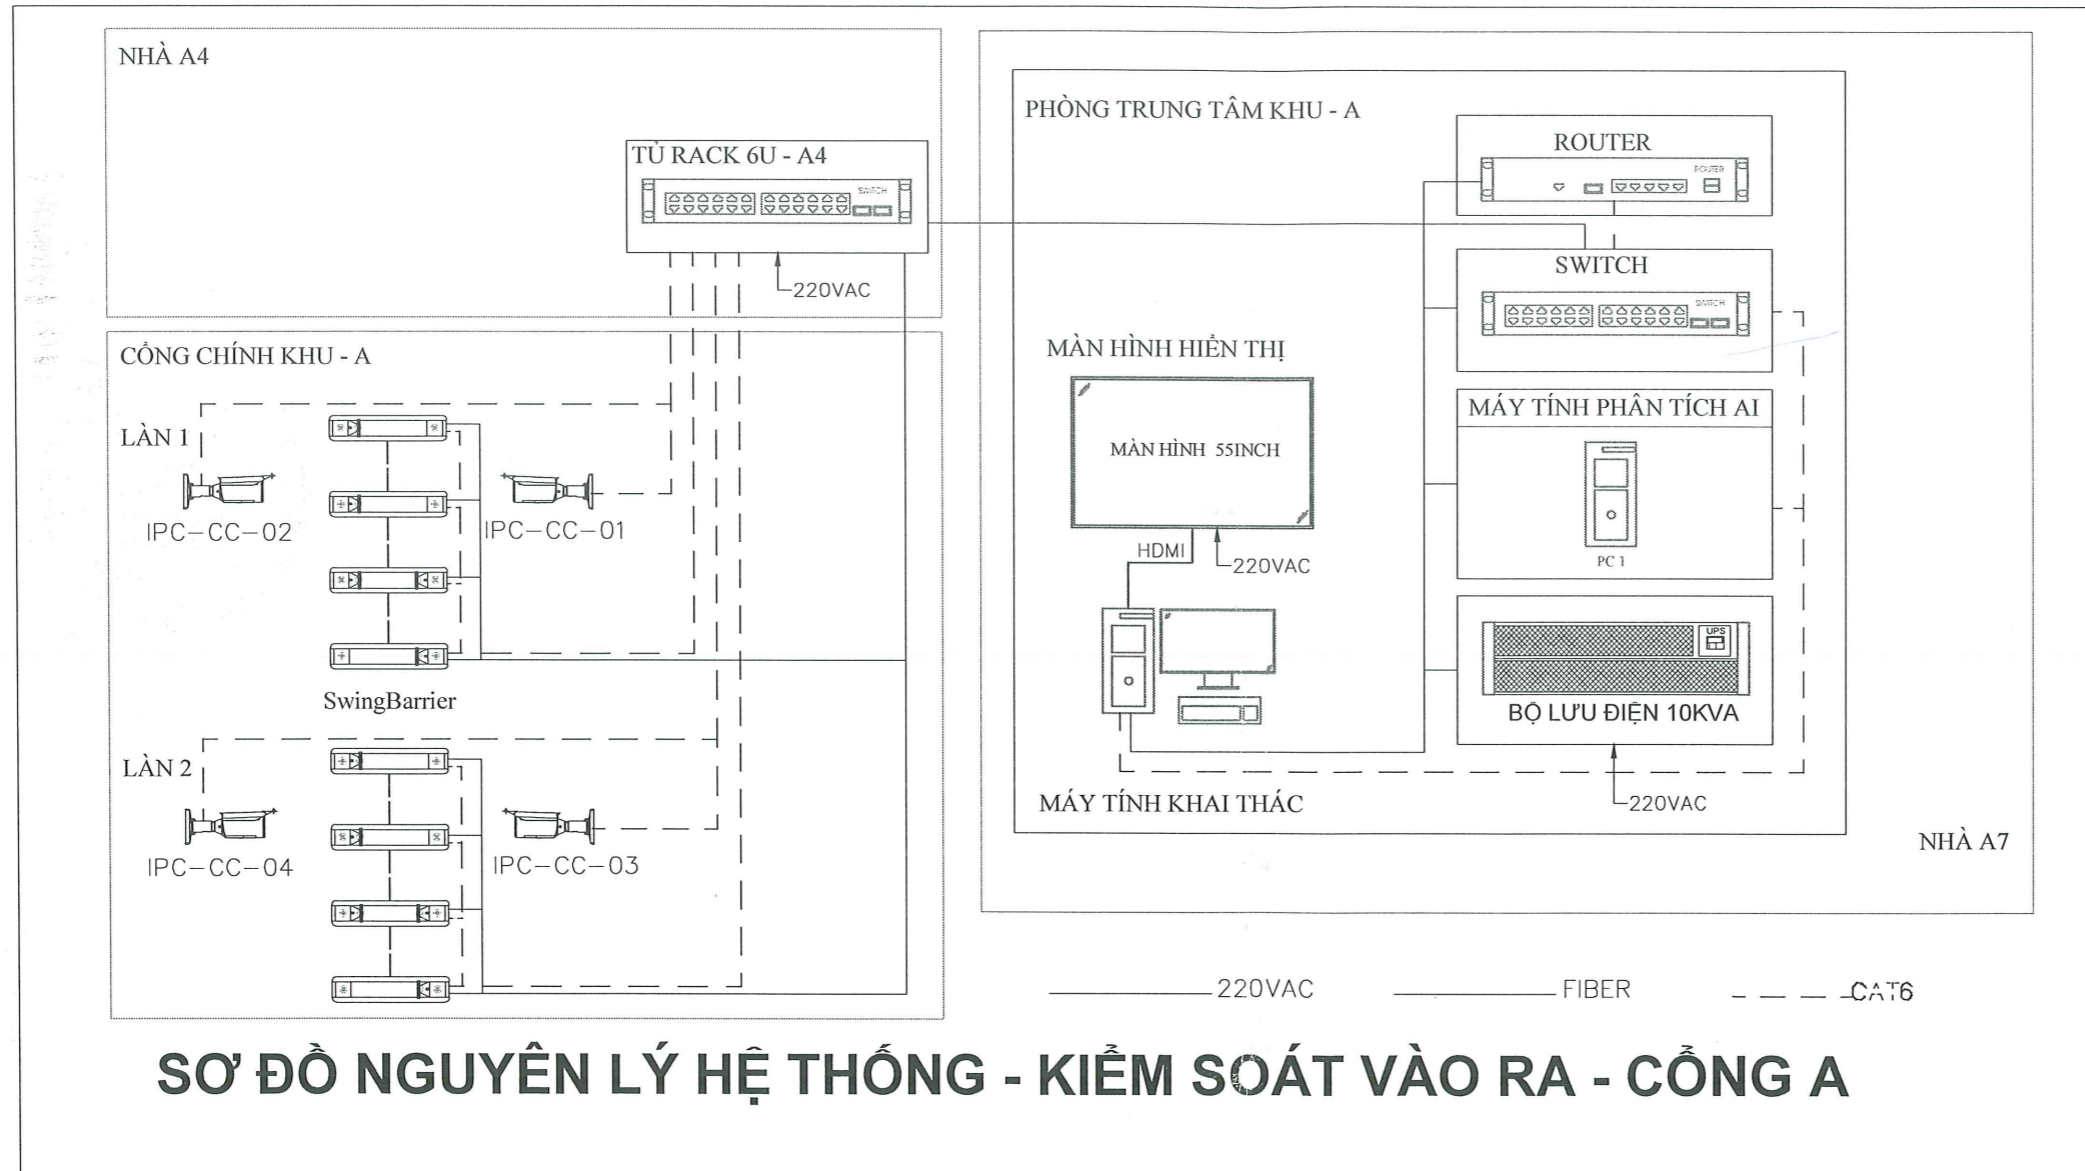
NHÀ A4

TỦ RACK 6U - A4

SWITCH

220VAC

CỔNG CHÍNH KHU - A

LÀN 1

IPC-CC-02

IPC-CC-01

SwingBarrier

LÀN 2

IPC-CC-04

IPC-CC-03

PHÒNG TRUNG TÂM KHU - A

ROUTER

ROUTER

SWITCH

SWITCH

MÀN HÌNH HIỂN THỊ

MÀN HÌNH 55INCH

HDMI

220VAC

MÁY TÍNH PHÂN TÍCH AI

PC 1

UPS

BỘ LƯU ĐIỆN 10KVA

220VAC

MÁY TÍNH KHAI THÁC

NHÀ A7

220VAC

FIBER

CAT6

SƠ ĐỒ NGUYÊN LÝ HỆ THỐNG - KIỂM SOÁT VÀO RA - CỔNG A